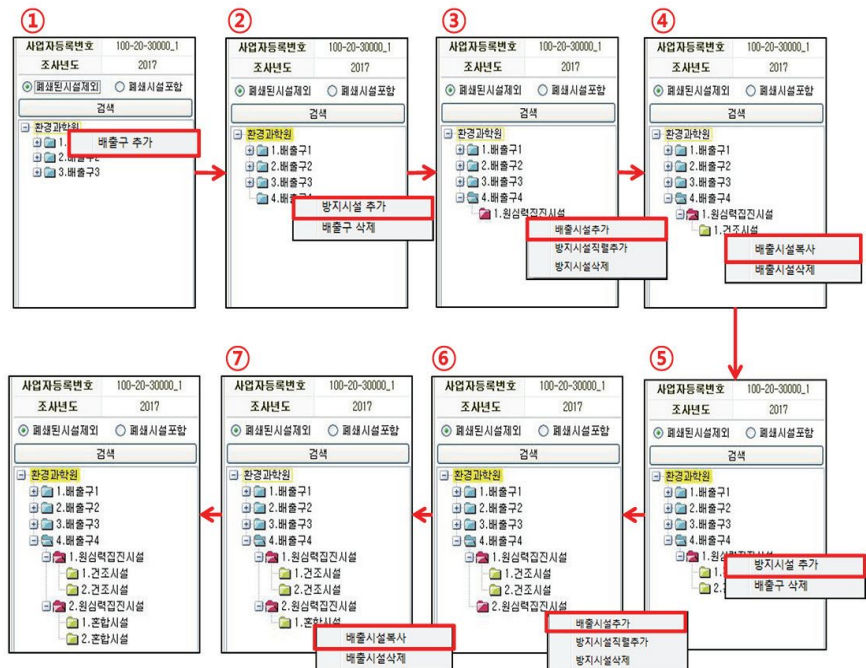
①

| 사업자등록번호 | 100-20-30000_1 |
|---|---|
| 조사년도 | 2017 |

폐쇄된시설제외 ○ 폐쇄시설포함

검색

환경과학원
1. 배출구 추가
2.배출구2
3.배출구3

②

| 사업자등록번호 | 100-20-30000_1 |
|---|---|
| 조사년도 | 2017 |

폐쇄된시설제외 ○ 폐쇄시설포함

검색

환경과학원
1.배출구1
2.배출구2
3.배출구3
4.배출구 방지시설 추가
배출구 삭제

③

| 사업자등록번호 | 100-20-30000_1 |
|---|---|
| 조사년도 | 2017 |

폐쇄된시설제외 ○ 폐쇄시설포함

검색

환경과학원
1.배출구1
2.배출구2
3.배출구3
4.배출구4
1.원심력집진시설
배출시설추가
방지시설직렬추가
방지시설삭제

④

| 사업자등록번호 | 100-20-30000_1 |
|---|---|
| 조사년도 | 2017 |

폐쇄된시설제외 ○ 폐쇄시설포함

검색

환경과학원
1.배출구1
2.배출구2
3.배출구3
4.배출구4
1.원심력집진시설
1.건조시설
배출시설복사
배출시설삭제

⑤

| 사업자등록번호 | 100-20-30000_1 |
|---|---|
| 조사년도 | 2017 |

폐쇄된시설제외 ○ 폐쇄시설포함

검색

환경과학원
1.배출구1
2.배출구2
3.배출구3
4.배출구4
1.원심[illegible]
방지시설 추가
배출구 삭제

⑥

| 사업자등록번호 | 100-20-30000_1 |
|---|---|
| 조사년도 | 2017 |

폐쇄된시설제외 ○ 폐쇄시설포함

검색

환경과학원
1.배출구1
2.배출구2
3.배출구3
4.배출구4
1.원심력집진시설
1.건조시설
2.건조시설
2.원심력집진시설
배출시설추가
방지시설직렬추가
방지시설삭제

⑦

| 사업자등록번호 | 100-20-30000_1 |
|---|---|
| 조사년도 | 2017 |

폐쇄된시설제외 ○ 폐쇄시설포함

검색

환경과학원
1.배출구1
2.배출구2
3.배출구3
4.배출구4
1.원심력집진시설
1.건조시설
2.건조시설
2.원심력집진시설
1.혼합시설
배출시설복사
배출시설삭제

| 사업자등록번호 | 100-20-30000_1 |
|---|---|
| 조사년도 | 2017 |

폐쇄된시설제외 ○ 폐쇄시설포함

검색

환경과학원
1.배출구1
2.배출구2
3.배출구3
4.배출구4
1.원심력집진시설
1.건조시설
2.건조시설
2.원심력집진시설
1.혼합시설
2.혼합시설